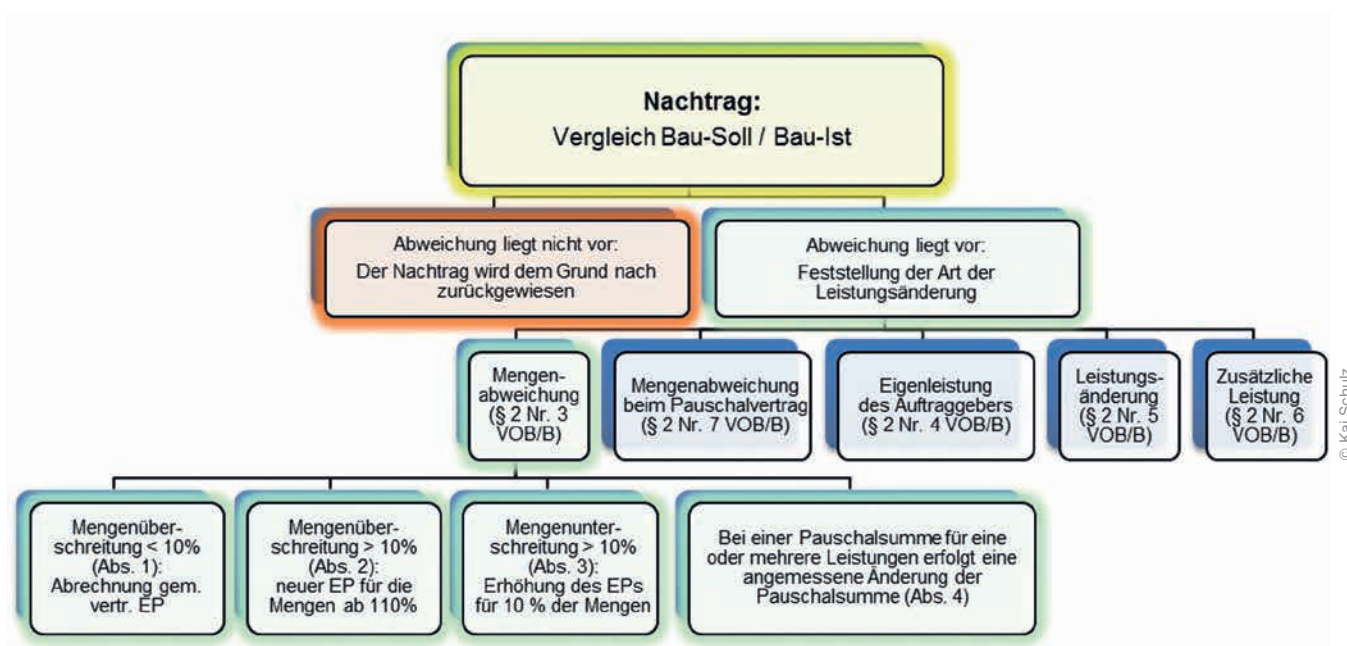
Nachtrag:
Vergleich Bau-Soll / Bau-Ist

Abweichung liegt nicht vor:
Der Nachtrag wird dem Grund nach zurückgewiesen

Abweichung liegt vor:
Feststellung der Art der Leistungsänderung

Mengenabweichung (§ 2 Nr. 3 VOB/B)

Mengenabweichung beim Pauschalvertrag (§ 2 Nr. 7 VOB/B)

Eigenleistung des Auftraggebers (§ 2 Nr. 4 VOB/B)

Leistungsänderung (§ 2 Nr. 5 VOB/B)

Zusätzliche Leistung (§ 2 Nr. 6 VOB/B)

Mengenüberschreitung < 10% (Abs. 1): Abrechnung gem. vertr. EP

Mengenüberschreitung > 10% (Abs. 2): neuer EP für die Mengen ab 110%

Mengenunterschreitung > 10% (Abs. 3): Erhöhung des EPs für 10 % der Mengen

Bei einer Pauschalsumme für eine oder mehrere Leistungen erfolgt eine angemessene Änderung der Pauschalsumme (Abs. 4)

© Kai Schulz